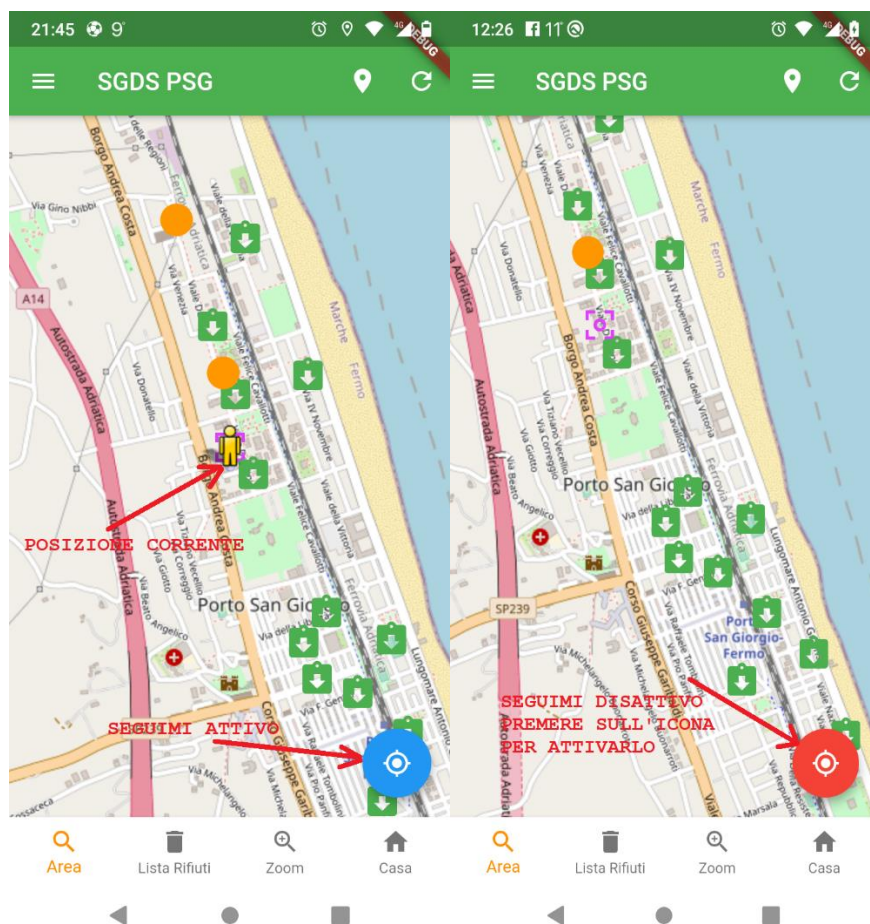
21:45 9°
DEBUG
SGDS PSG

Via delle Regioni
Borgo Andrea Costa
Via Gino Nibbi
Ferrovia Adriatica
Via Venezia
A14
Autostrada Adriatica
Via Donatello
Viale Cavallotti
Viale IV Novembre
Marche
Fermo
Via Tiziano Vecellio
Via Correggio
Via Beato Angelico
Borgo Andrea Costa
Viale Felice Cavallotti
Viale della Vittoria
Porto San Giorgio
Lungomare Antonio
Via Michelangelo

POSIZIONE CORRENTE

SEGUIMI ATTIVO

Area
Lista Rifiuti
Zoom
Casa

12:26 11°
DEBUG
SGDS PSG

Via Venezia
Via Donatello
Autostrada Adriatica
Borgo Andrea Costa
Viale Cavallotti
Viale IV Novembre
Viale della Vittoria
Ferrovia Adriatica
Marche
Fermo
Via Tiziano Vecellio
Via Correggio
Via Giotto
Via Beato Angelico
Porto San Giorgio
SP239
Corso Giuseppe Garibaldi
Via Raffaele Tombolini
Porto San Giorgio-Fermo
Lungomare Antonio
Via Michelangelo
Via Marsala

SEGUIMI DISATTIVO
PREMERE SULL'ICONA
PER ATTIVARLO

Area
Lista Rifiuti
Zoom
Casa